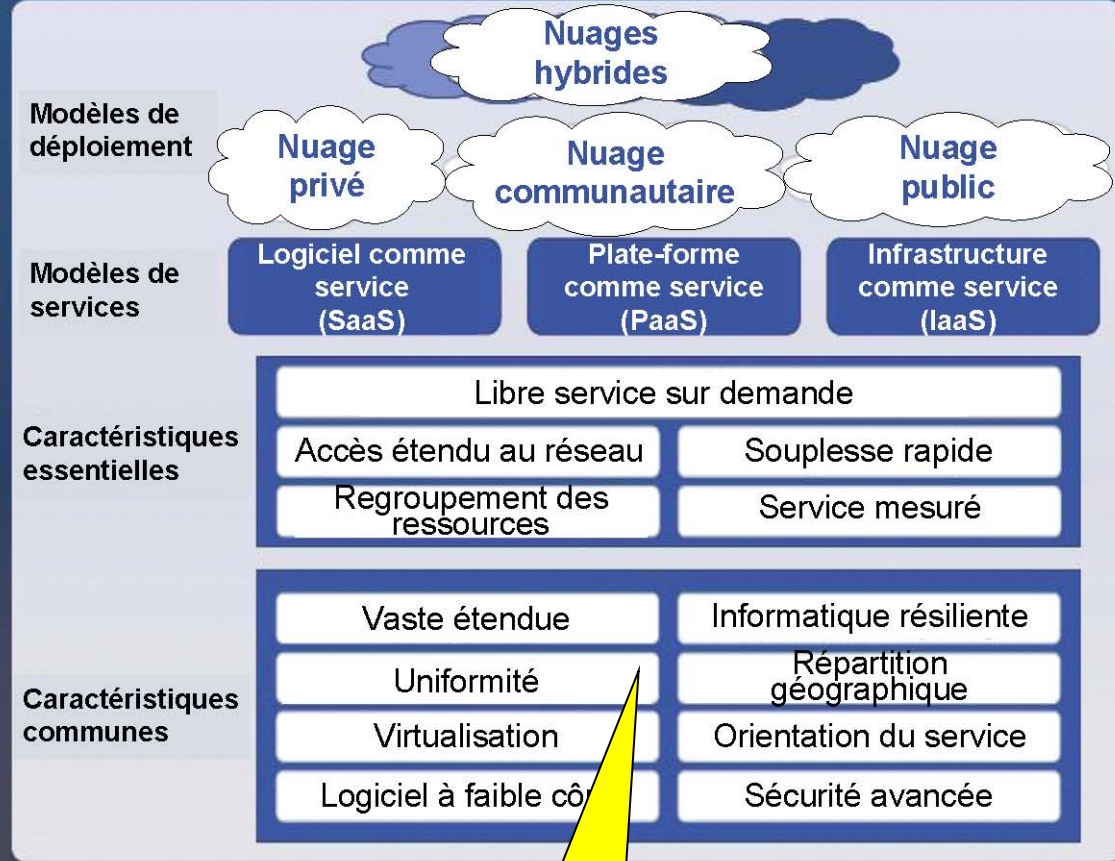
Nuages hybrides

Modèles de déploiement

Nuage privé

Nuage communautaire

Nuage public

Modèles de services

Logiciel comme service (SaaS)

Plate-forme comme service (PaaS)

Infrastructure comme service (IaaS)

Caractéristiques essentielles

Libre service sur demande

Accès étendu au réseau

Souplesse rapide

Regroupement des ressources

Service mesuré

Caractéristiques communes

Vaste étendue

Informatique résiliente

Uniformité

Répartition géographique

Virtualisation

Orientation du service

Logiciel à faible cô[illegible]

Sécurité avancée